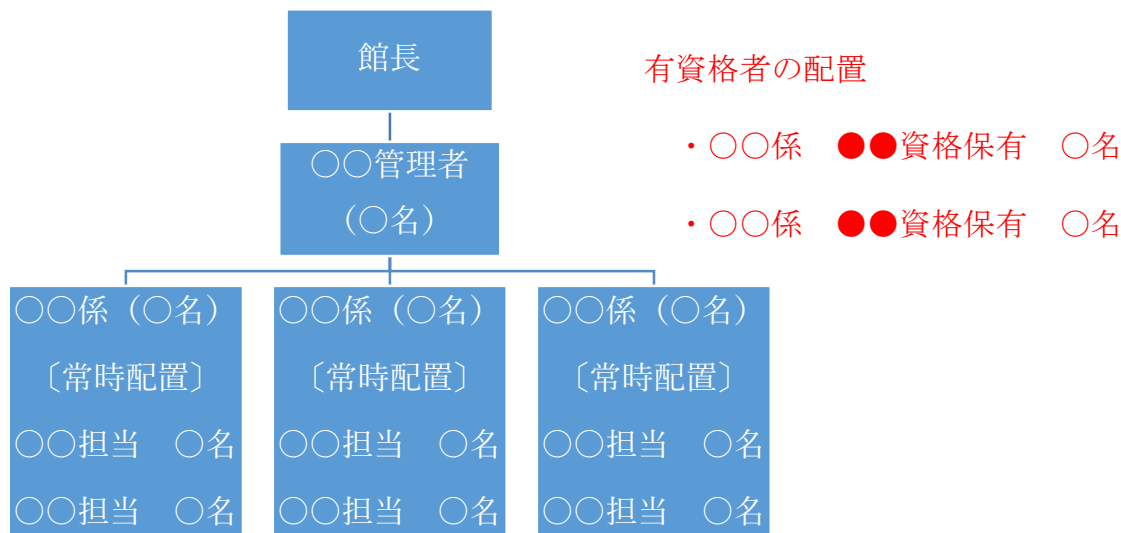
館長

○○管理者
（○名）

○○係（○名）
〔常時配置〕
○○担当　○名
○○担当　○名

○○係（○名）
〔常時配置〕
○○担当　○名
○○担当　○名

○○係（○名）
〔常時配置〕
○○担当　○名
○○担当　○名

有資格者の配置

・○○係　●●資格保有　○名

・○○係　●●資格保有　○名